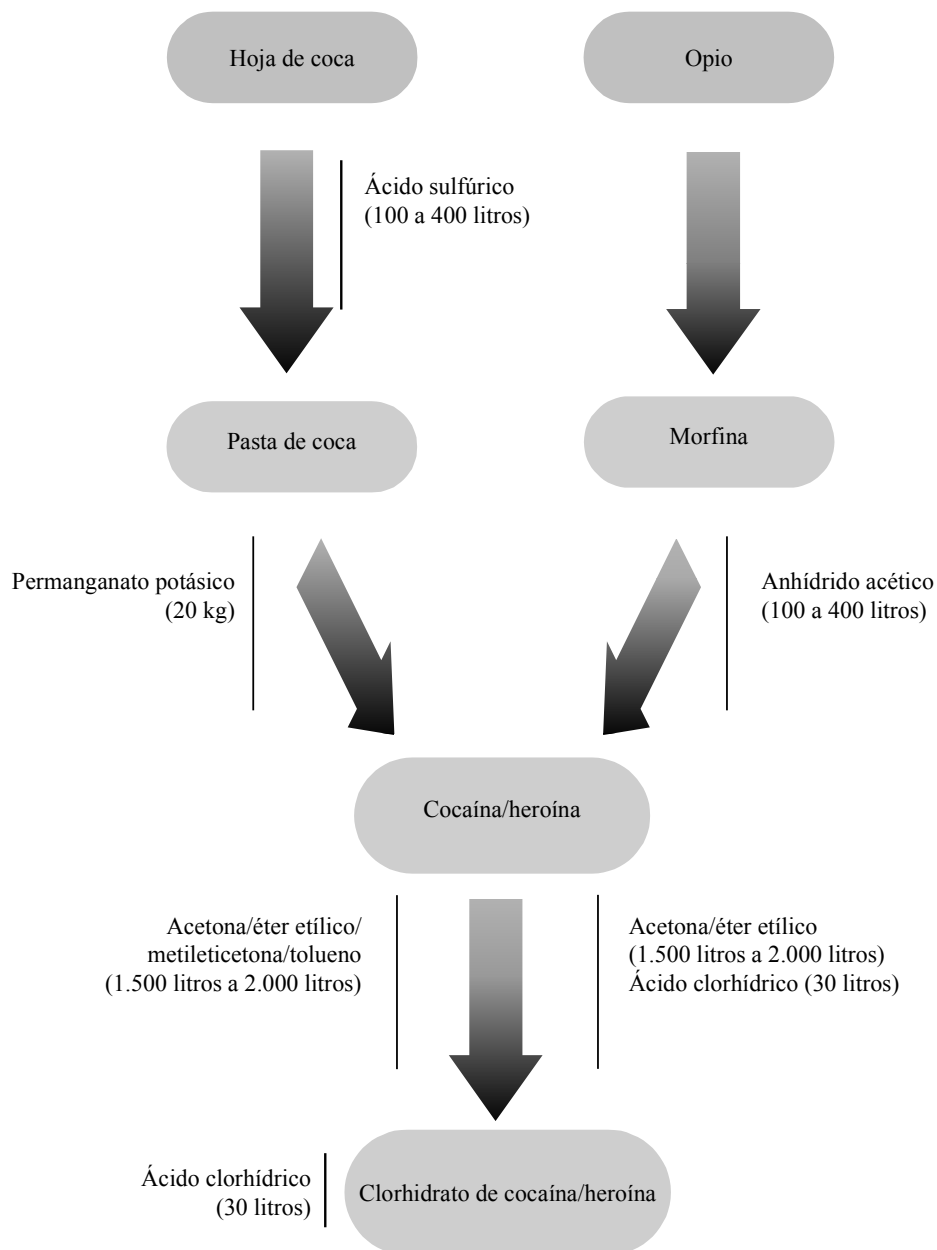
Hoja de coca

Opio

Ácido sulfúrico
(100 a 400 litros)

Pasta de coca

Morfina

Permanganato potásico
(20 kg)

Anhídrido acético
(100 a 400 litros)

Cocaína/heroína

Acetona/éter etílico/
metileticetona/tolueno
(1.500 litros a 2.000 litros)

Acetona/éter etílico
(1.500 litros a 2.000 litros)
Ácido clorhídrico (30 litros)

Ácido clorhídrico
(30 litros)

Clorhidrato de cocaína/heroína